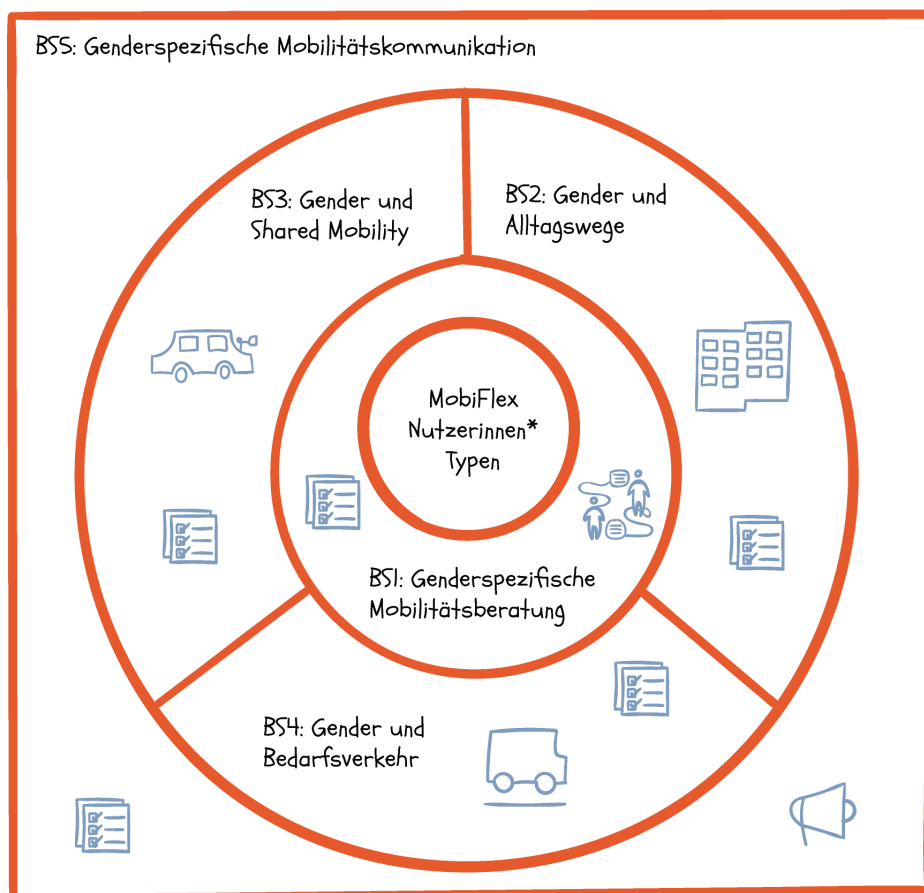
BS5: Genderspezifische Mobilitätskommunikation

BS3: Gender und Shared Mobility

BS2: Gender und Alltagswege

MobiFlex Nutzerinnen* Typen

BS1: Genderspezifische Mobilitätsberatung

BS4: Gender und Bedarfsverkehr